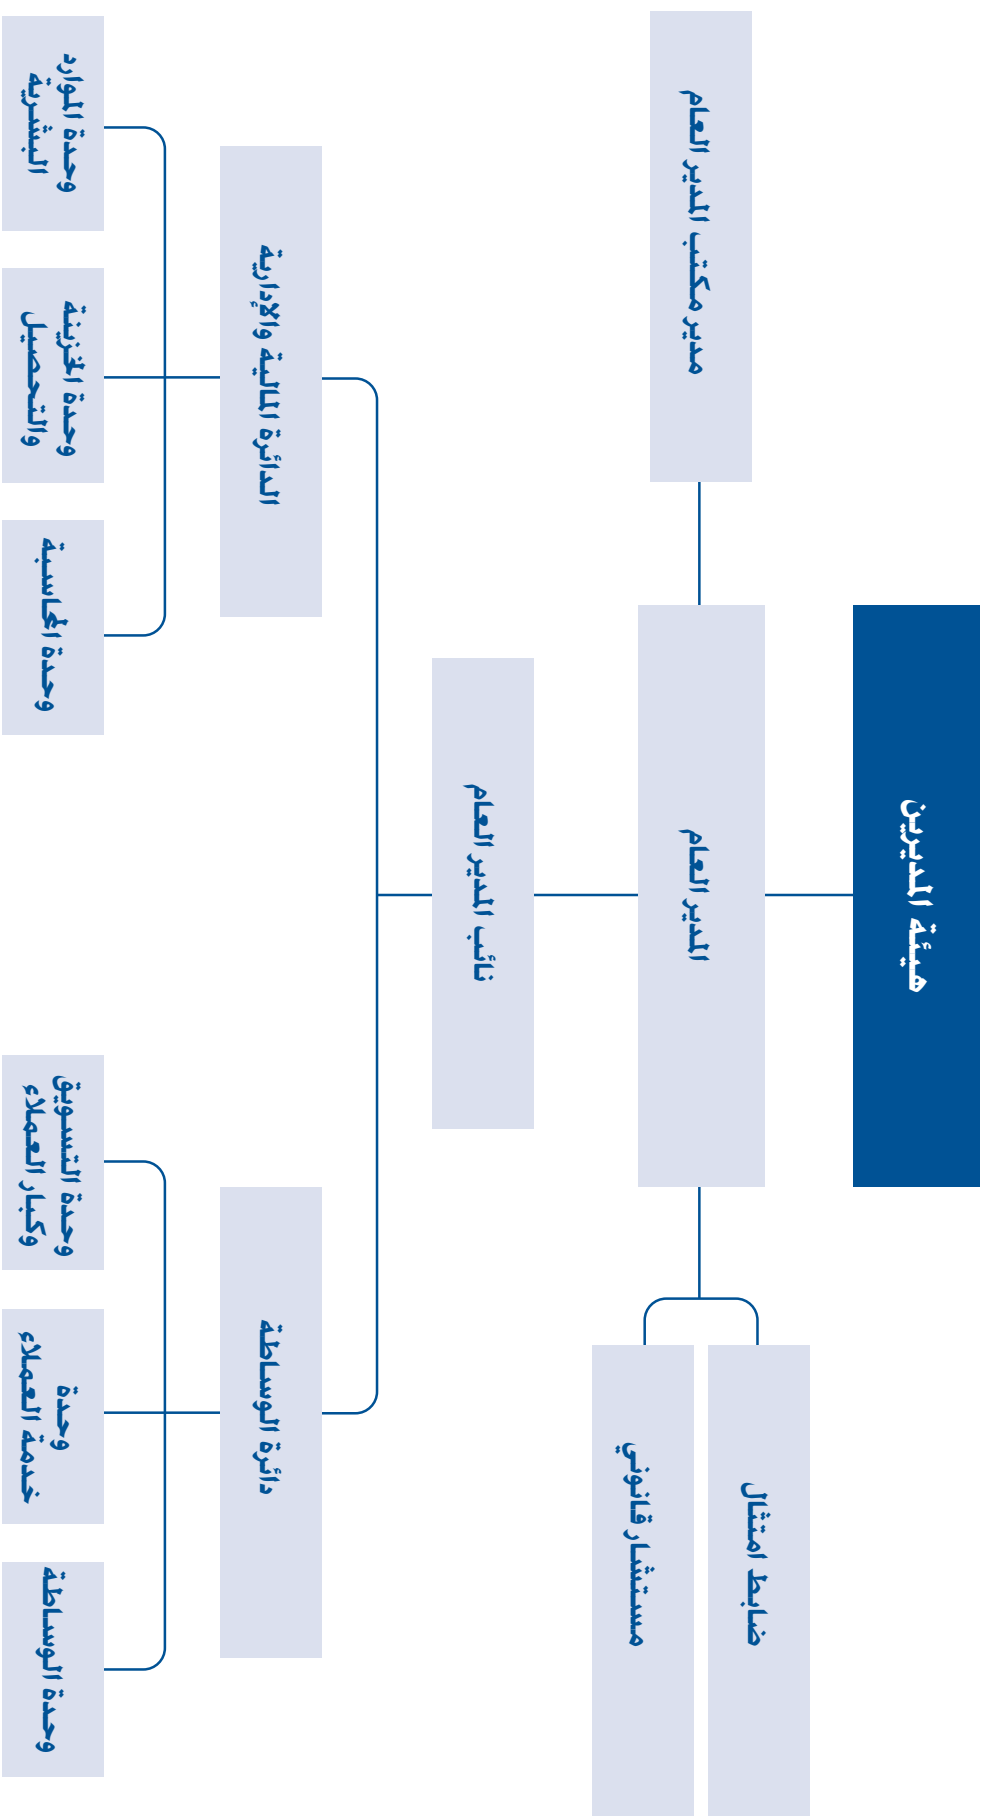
هيئة المديرين

المدير العام

مدير مكتب المدير العام

ضابط امتثال

مستشار قانوني

نائب المدير العام

الدائرة المالية والإدارية

دائرة الوساطة

وحدة الموارد البشرية

وحدة الخزينة والتحصيل

وحدة المحاسبة

وحدة التسويق وكبار العملاء

وحدة خدمة العملاء

وحدة الوساطة